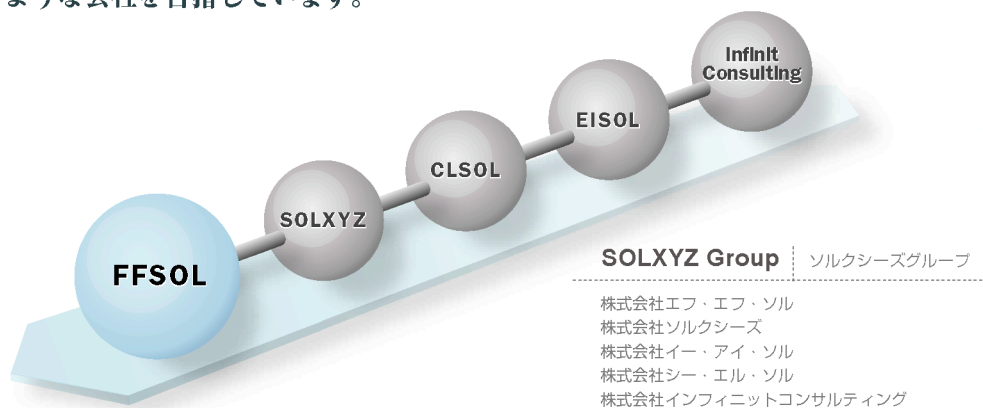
ような会社を目指しています。

FFSOL
SOLXYZ
CLSOL
EISOL
Infinit Consulting

SOLXYZ Group ソルクシーズグループ

株式会社エフ・エフ・ソル
株式会社ソルクシーズ
株式会社イー・アイ・ソル
株式会社シー・エル・ソル
株式会社インフィニットコンサルティング